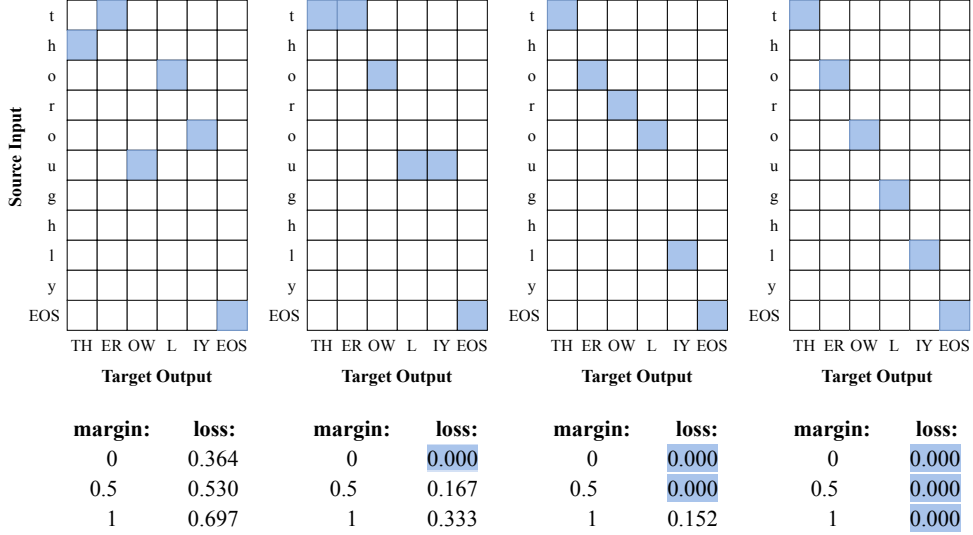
Source Input

t
h
o
r
o
u
g
h
l
y
EOS

TH ER OW L IY EOS

Target Output

t
h
o
r
o
u
g
h
l
y
EOS

TH ER OW L IY EOS

Target Output

t
h
o
r
o
u
g
h
l
y
EOS

TH ER OW L IY EOS

Target Output

t
h
o
r
o
u
g
h
l
y
EOS

TH ER OW L IY EOS

Target Output

| margin: | loss: |
|---|---|
| 0 | 0.364 |
| 0.5 | 0.530 |
| 1 | 0.697 |

| margin: | loss: |
|---|---|
| 0 | 0.000 |
| 0.5 | 0.167 |
| 1 | 0.333 |

| margin: | loss: |
|---|---|
| 0 | 0.000 |
| 0.5 | 0.000 |
| 1 | 0.152 |

| margin: | loss: |
|---|---|
| 0 | 0.000 |
| 0.5 | 0.000 |
| 1 | 0.000 |